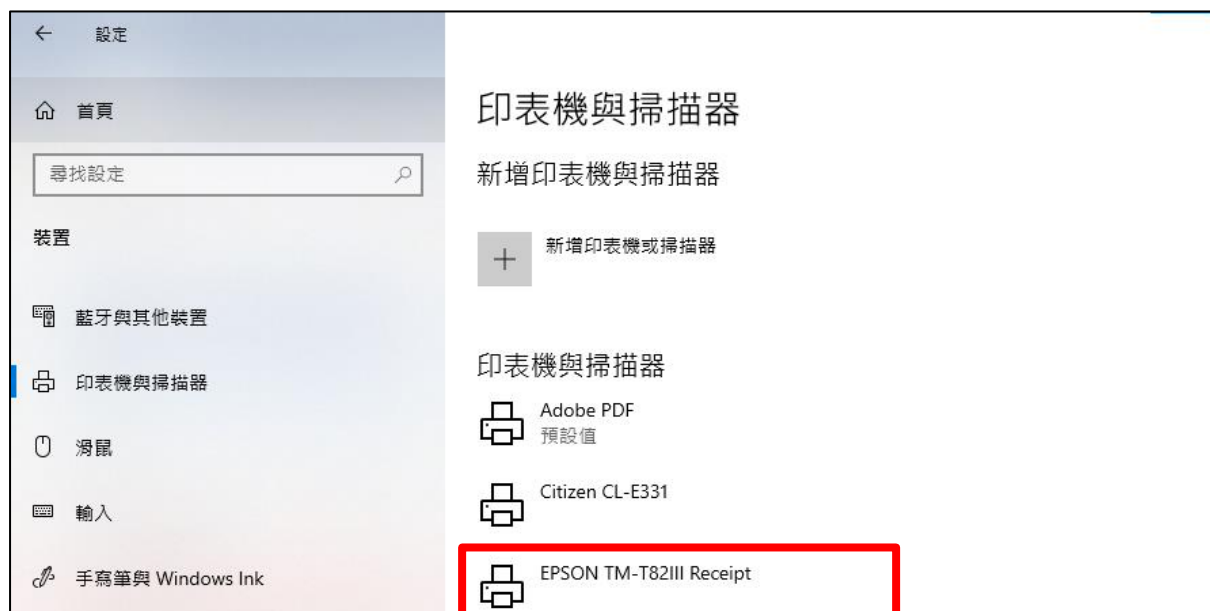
設定

首頁

尋找設定

裝置

藍牙與其他裝置

印表機與掃描器

滑鼠

輸入

手寫筆與 Windows Ink

印表機與掃描器

新增印表機與掃描器

新增印表機或掃描器

印表機與掃描器

Adobe PDF
預設值

Citizen CL-E331

EPSON TM-T82III Receipt